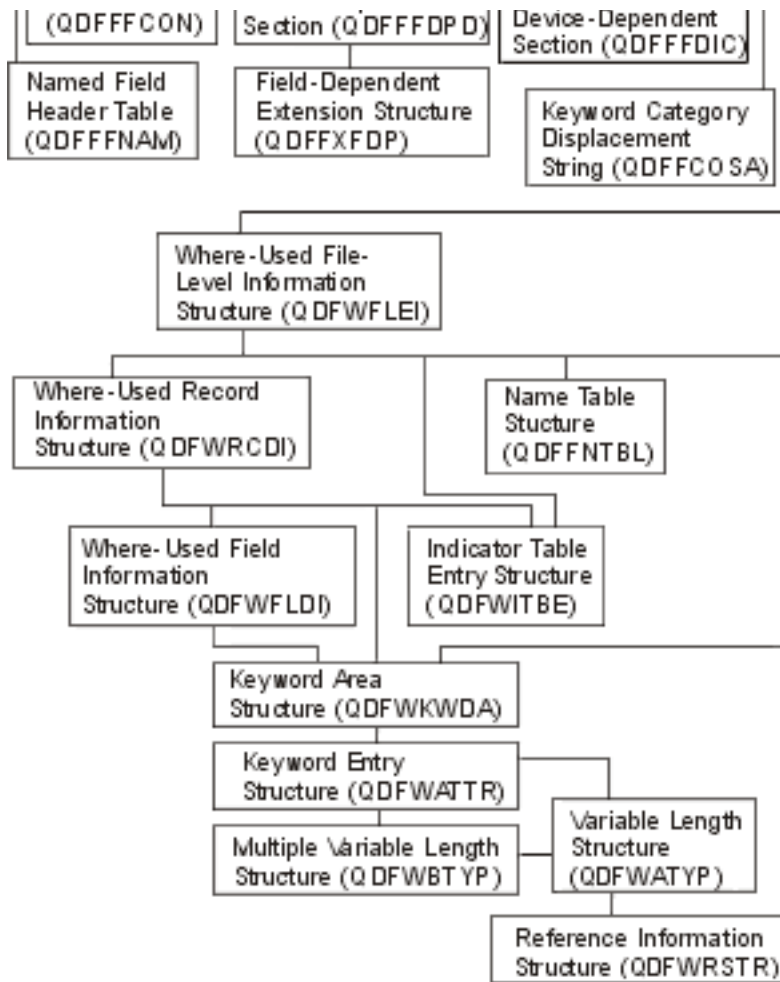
(QDFFFCON)

Section (QDFFFDPD)

Device-Dependent Section (QDFFFDIC)

Named Field Header Table (QDFFFNAM)

Field-Dependent Extension Structure (QDFFXFDP)

Keyword Category Displacement String (QDFFCOSA)

Where-Used File-Level Information Structure (QDFWFLEI)

Where-Used Record Information Structure (QDFWRCDI)

Name Table Stucture (QDFFNTBL)

Where-Used Field Information Structure (QDFWFLDI)

Indicator Table Entry Structure (QDFWITBE)

Keyword Area Structure (QDFWKWDA)

Keyword Entry Structure (QDFWATTR)

Multiple Variable Length Structure (QDFWBTYP)

Variable Length Structure (QDFWATYP)

Reference Information Structure (QDFWRSTR)